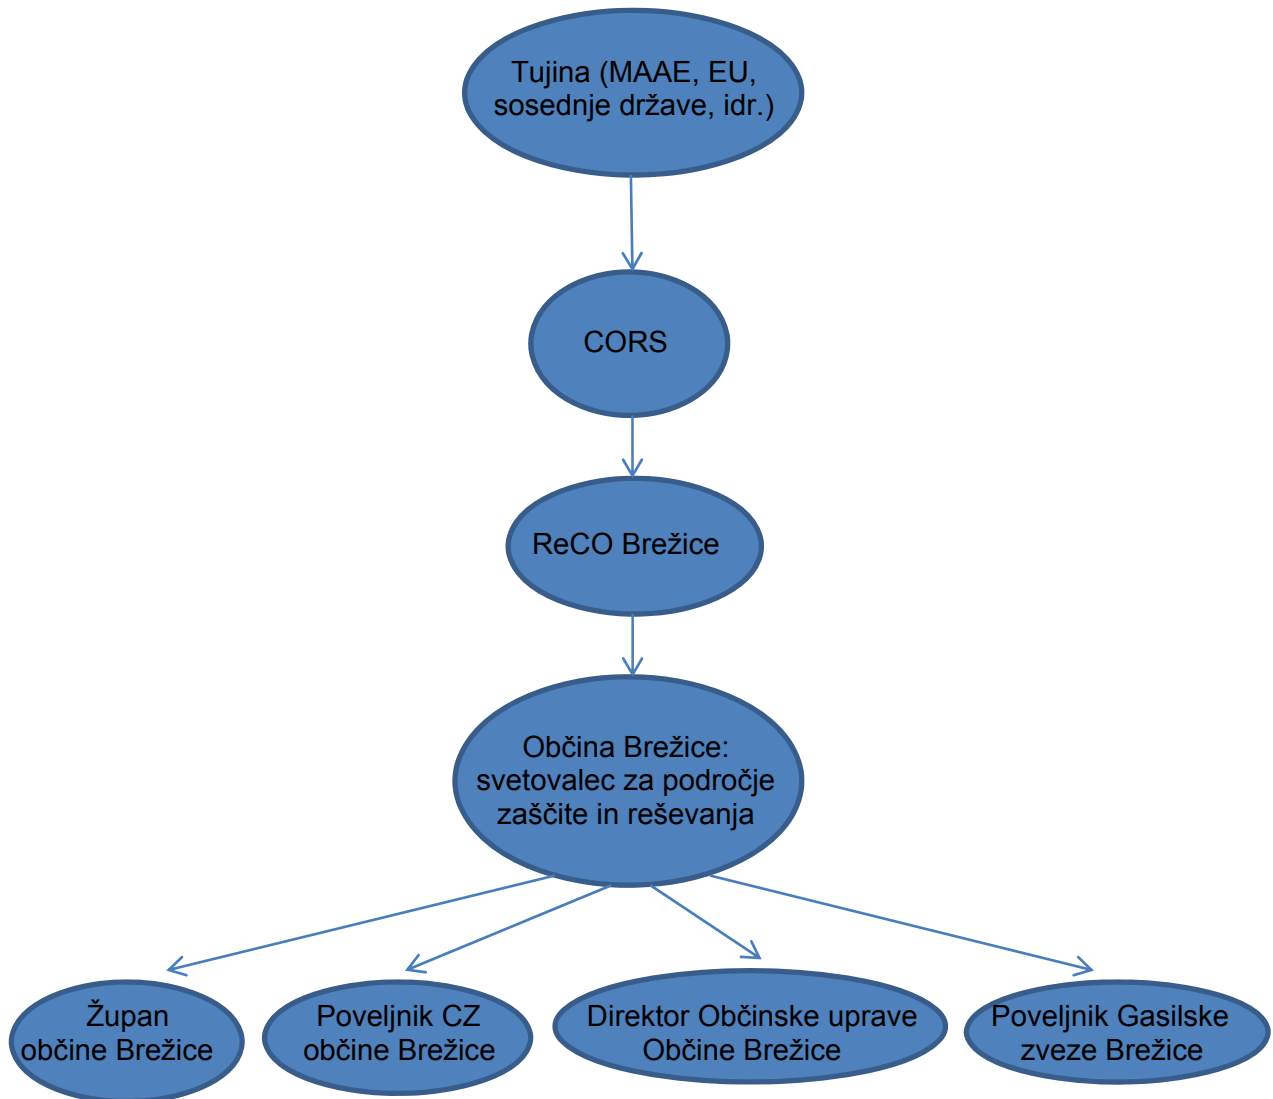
Tujina (MAAE, EU, sosednje države, idr.)

CORS

ReCO Brežice

Občina Brežice: svetovalec za področje zaščite in reševanja

Župan občine Brežice

Poveljnik CZ občine Brežice

Direktor Občinske uprave Občine Brežice

Poveljnik Gasilske zveze Brežice